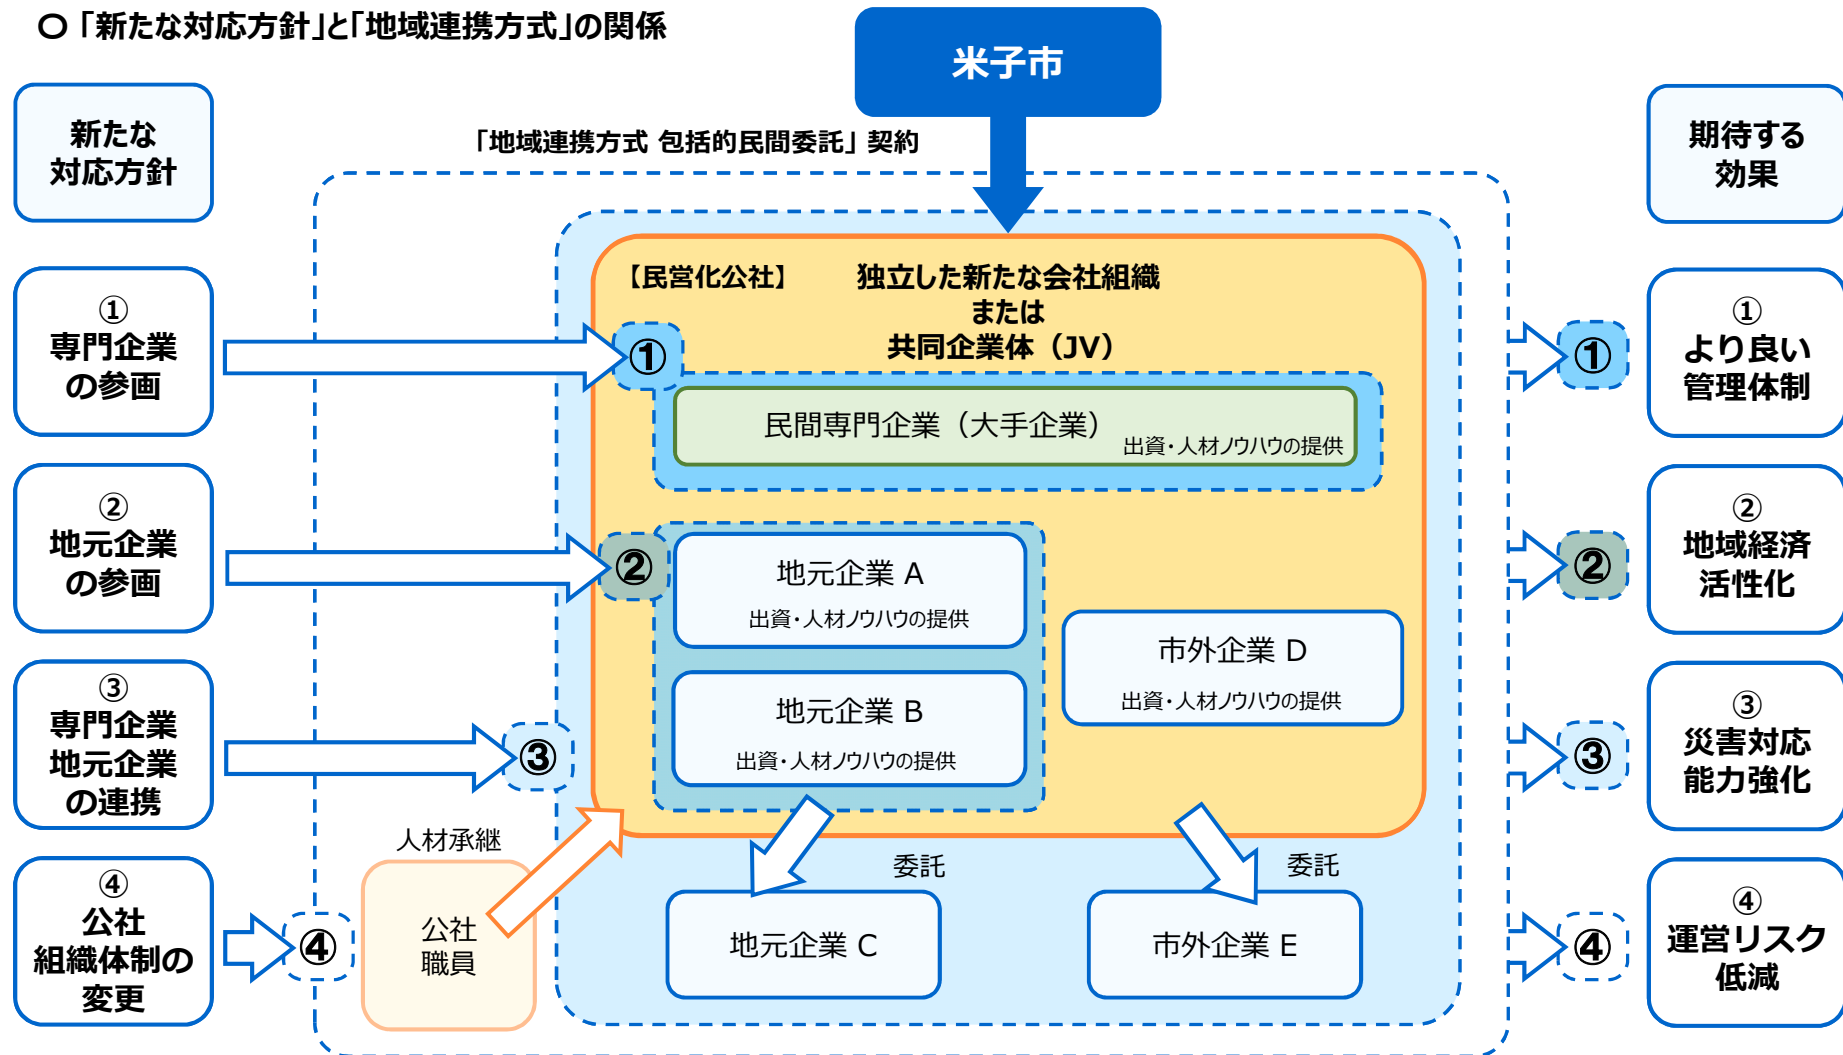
○「新たな対応方針」と「地域連携方式」の関係

米子市

新たな対応方針

「地域連携方式 包括的民間委託」契約

期待する効果

【民営化公社】 独立した新たな会社組織 または 共同企業体（JV）

①
専門企業の参画

①

民間専門企業（大手企業） 出資・人材ノウハウの提供

①

①
より良い管理体制

②
地元企業の参画

②

地元企業 A
出資・人材ノウハウの提供

②

②
地域経済活性化

市外企業 D
出資・人材ノウハウの提供

③
専門企業
地元企業
の連携

③

地元企業 B
出資・人材ノウハウの提供

③

③
災害対応能力強化

人材承継

委託

委託

④
公社
組織体制の変更

④

公社
職員

地元企業 C

市外企業 E

④

④
運営リスク低減